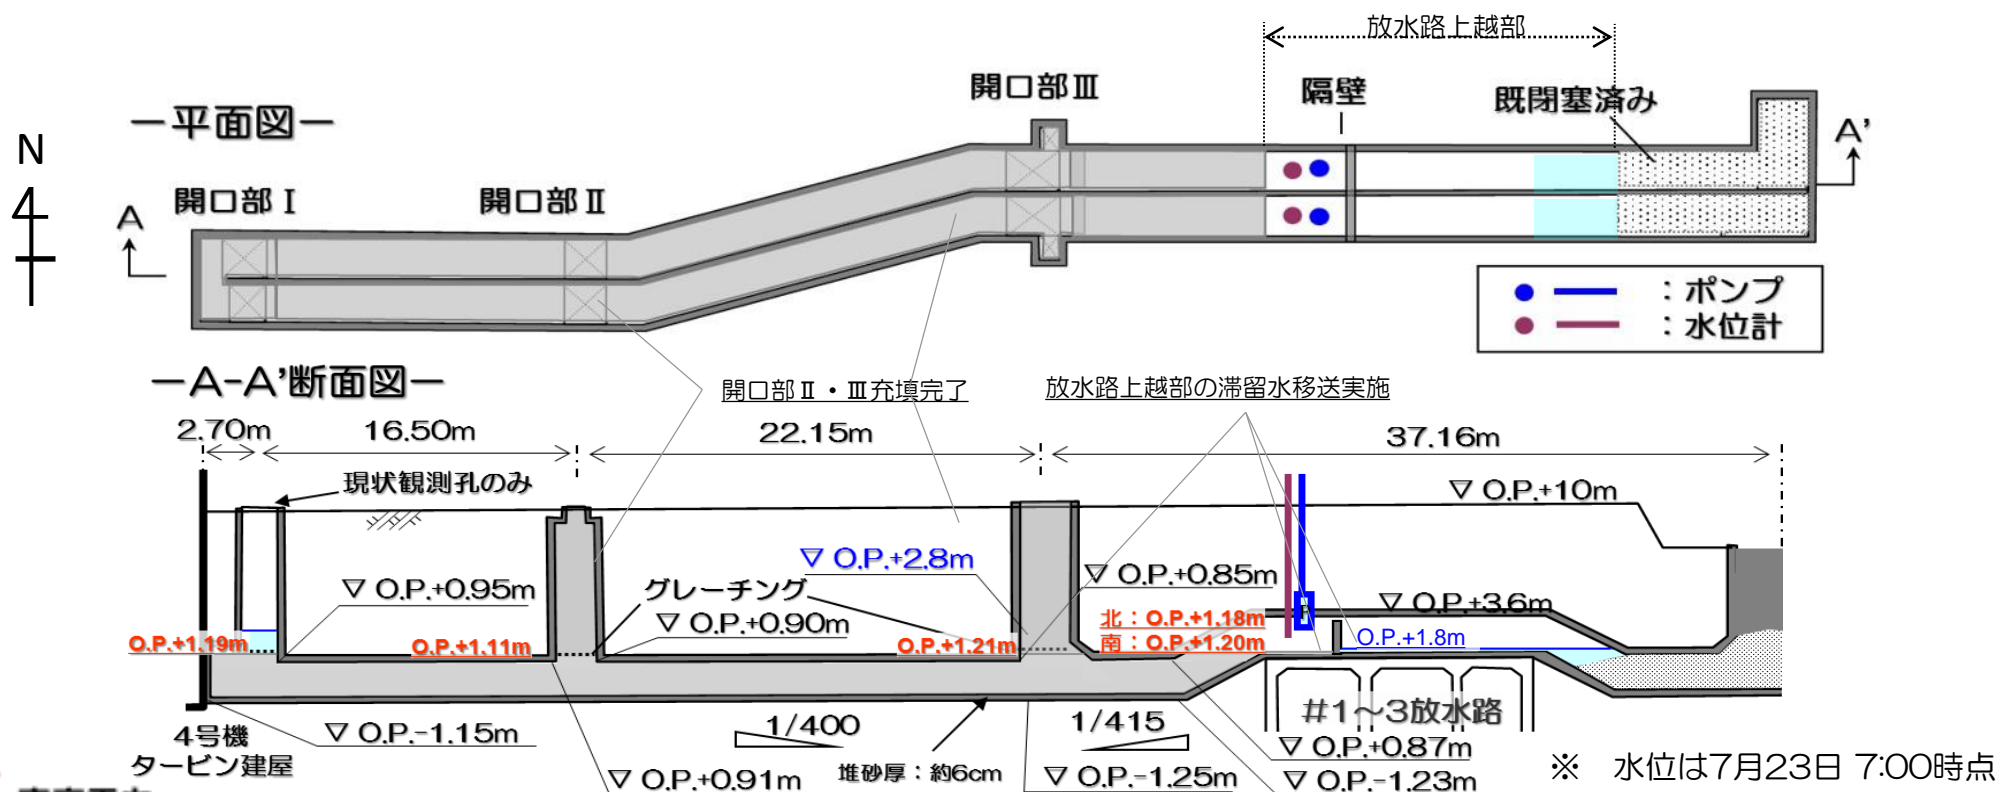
放水路上越部

開口部Ⅲ

隔壁

既閉塞済み

A'

N

ー平面図ー

開口部Ⅰ

開口部Ⅱ

A

●　━　：ポンプ
●　━　：水位計

ーA-A'断面図ー

開口部Ⅱ・Ⅲ充填完了

放水路上越部の滞留水移送実施

2.70m　16.50m　22.15m　37.16m

現状観測孔のみ

▽ O.P.+10m

▽ O.P.+2.8m

▽ O.P.+0.95m

グレーチング

▽ O.P.+0.85m

▽ O.P.+0.90m

北：O.P.+1.18m
南：O.P.+1.20m

▽ O.P.+3.6m

O.P.+1.8m

O.P.+1.19m

O.P.+1.11m

O.P.+1.21m

#1～3放水路

4号機
タービン建屋

▽ O.P.-1.15m

1/400

1/415

▽ O.P.+0.87m

▽ O.P.+0.91m

堆砂厚：約6cm

▽ O.P.-1.25m

▽ O.P.-1.23m

※　水位は7月23日 7:00時点